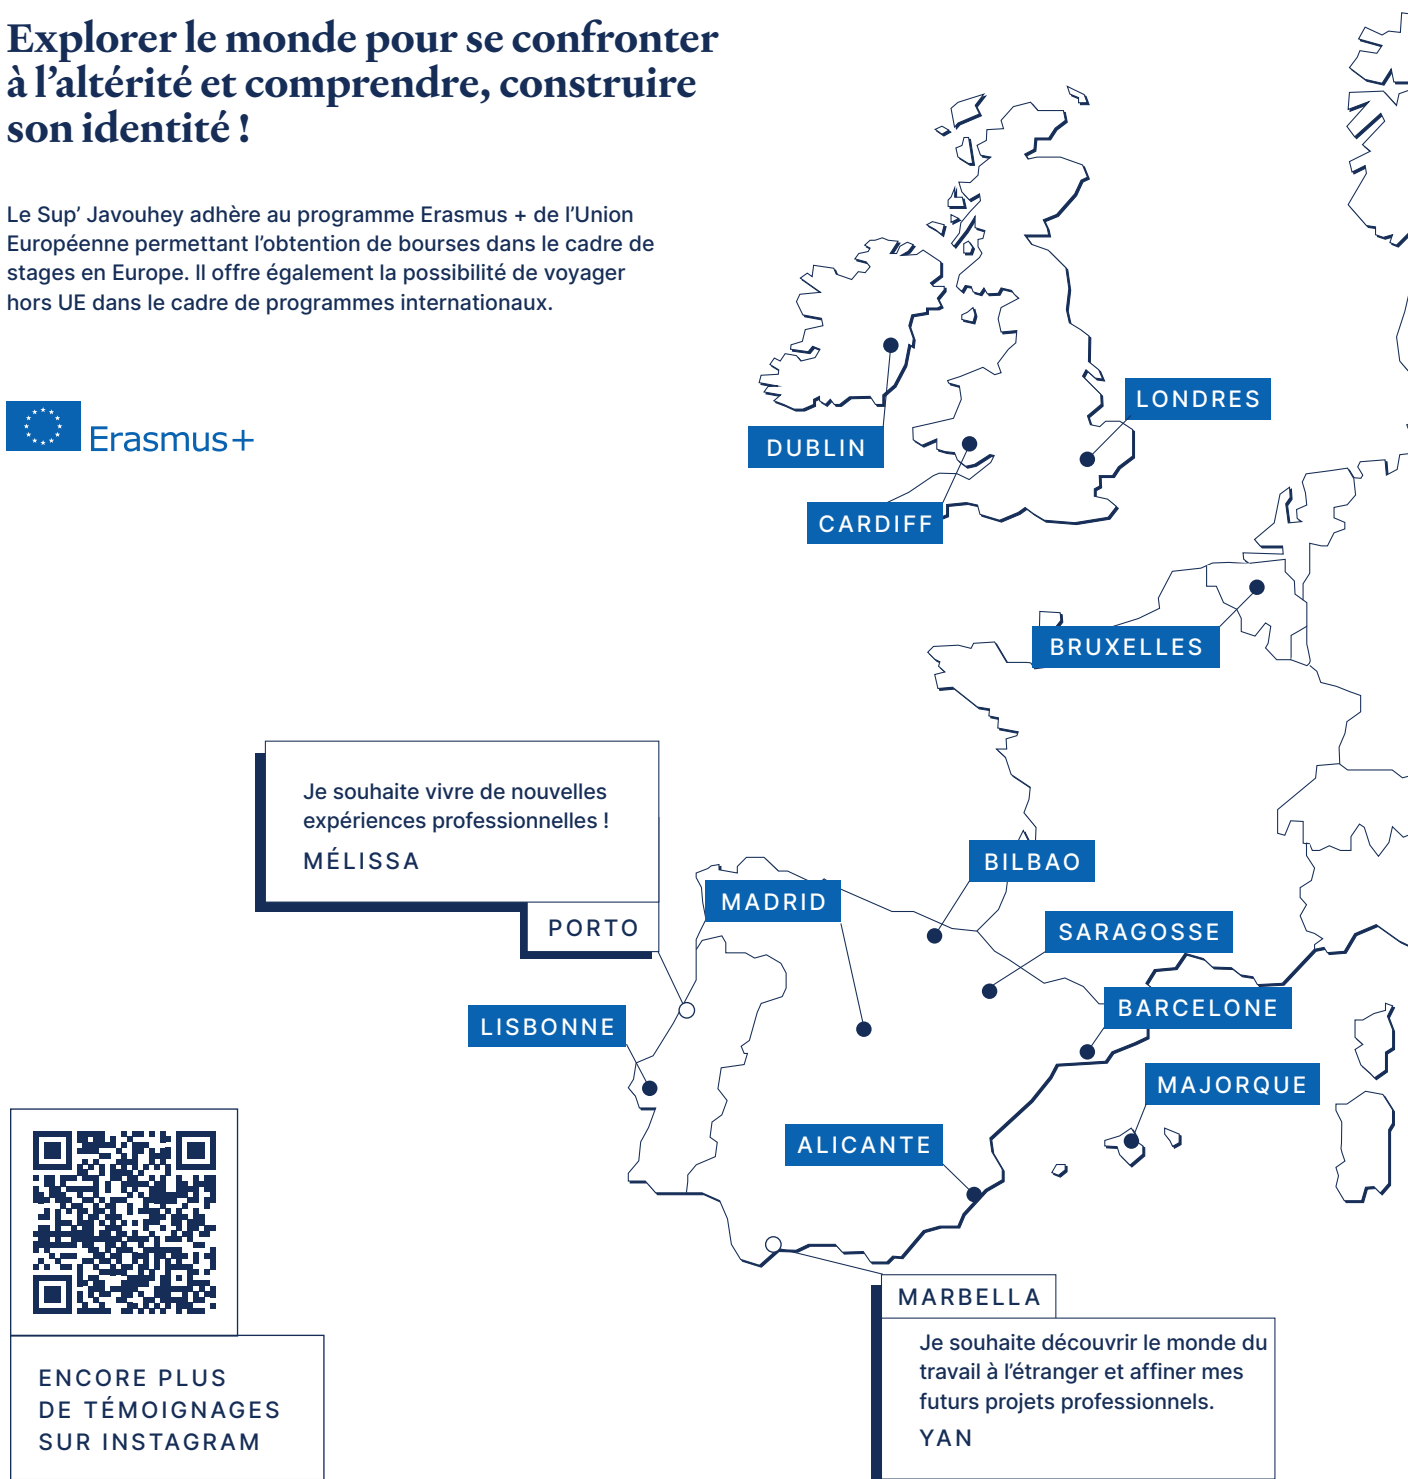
Explorer le monde pour se confronter à l'altérité et comprendre, construire son identité !

Le Sup' Javouhey adhère au programme Erasmus + de l'Union Européenne permettant l'obtention de bourses dans le cadre de stages en Europe. Il offre également la possibilité de voyager hors UE dans le cadre de programmes internationaux.

Erasmus+

LONDRES

DUBLIN

CARDIFF

BRUXELLES

Je souhaite vivre de nouvelles expériences professionnelles !

MÉLISSA

PORTO

MADRID

BILBAO

SARAGOSSE

BARCELONE

LISBONNE

MAJORQUE

ALICANTE

MARBELLA

Je souhaite découvrir le monde du travail à l'étranger et affiner mes futurs projets professionnels.

YAN

ENCORE PLUS DE TÉMOIGNAGES SUR INSTAGRAM